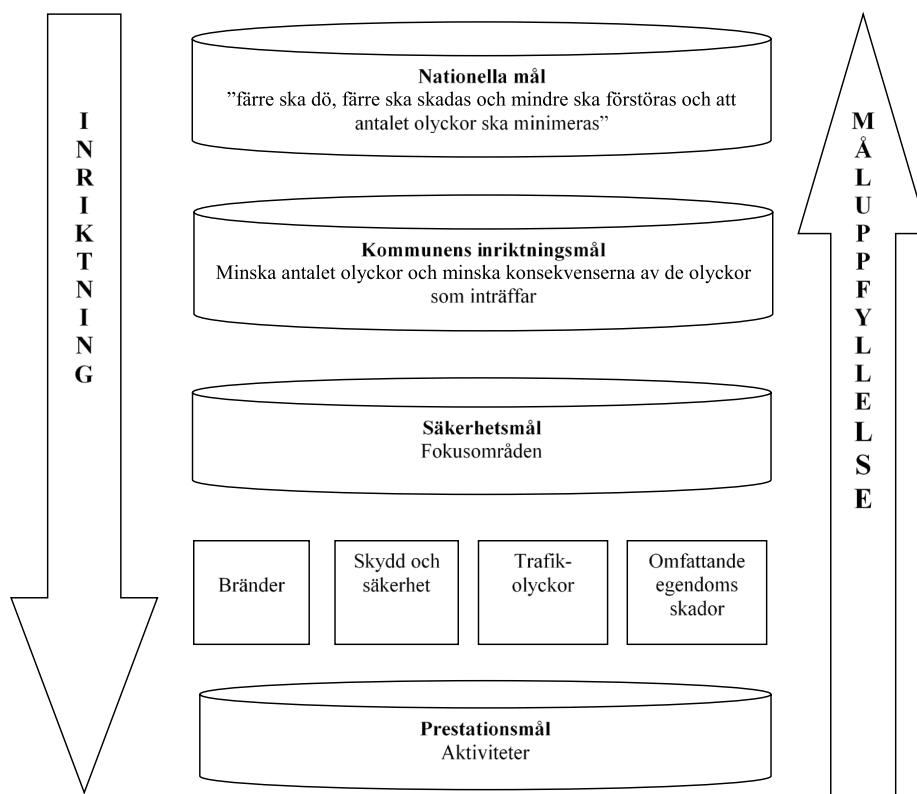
INRIKTNING

Nationella mål
”färre ska dö, färre ska skadas och mindre ska förstöras och att antalet olyckor ska minimeras”

MÅLUPPFYLLELSE

Kommunens inriktningsmål
Minska antalet olyckor och minska konsekvenserna av de olyckor som inträffar

Säkerhetsmål
Fokusområden

| Bränder | Skydd och säkerhet | Trafikolyckor | Omfattande egendoms skador |
|---|---|---|---|

Prestationsmål
Aktiviteter